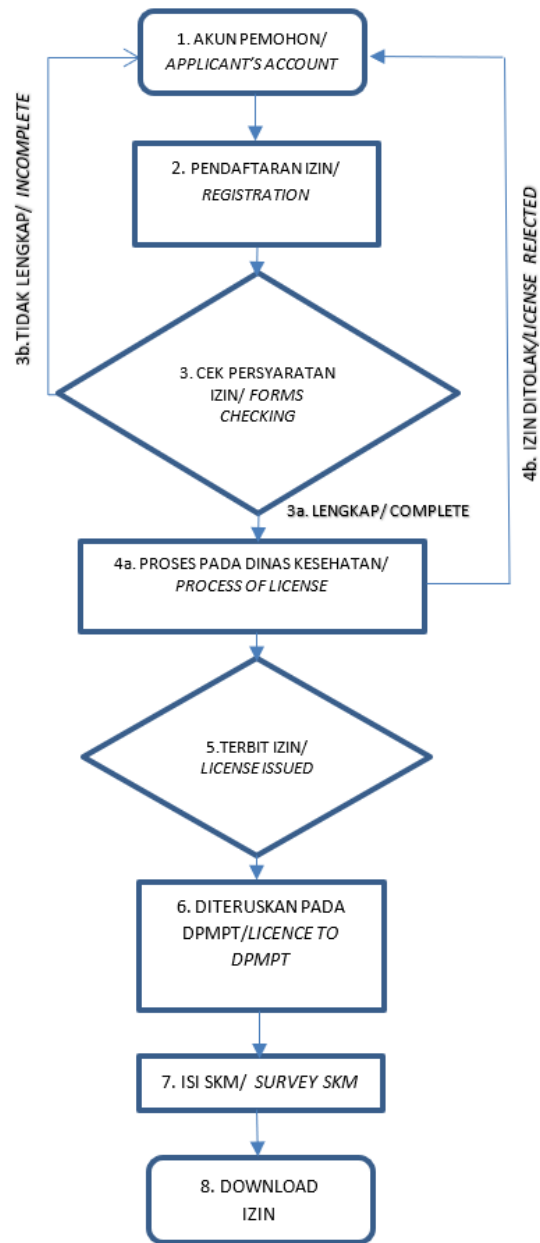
1. AKUN PEMOHON/ APPLICANT'S ACCOUNT

2. PENDAFTARAN IZIN/ REGISTRATION

3b.TIDAK LENGKAP/ INCOMPLETE

3. CEK PERSYARATAN IZIN/ FORMS CHECKING

4b. IZIN DITOLAK/LICENSE REJECTED

3a. LENGKAP/ COMPLETE

4a. PROSES PADA DINAS KESEHATAN/ PROCESS OF LICENSE

5.TERBIT IZIN/ LICENSE ISSUED

6. DITERUSKAN PADA DPMPT/LICENCE TO DPMPT

7. ISI SKM/ SURVEY SKM

8. DOWNLOAD IZIN